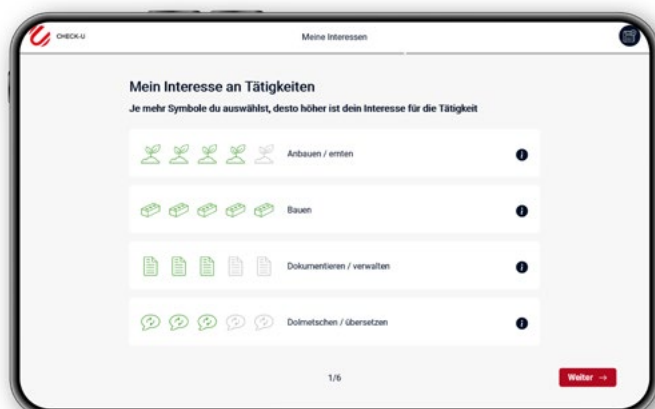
CHECK-U

Meine Interessen

Mein Interesse an Tätigkeiten

Je mehr Symbole du auswählst, desto höher ist dein Interesse für die Tätigkeit

Anbauen / ernten

Bauen

Dokumentieren / verwalten

Dolmetschen / übersetzen

1/6

Weiter →